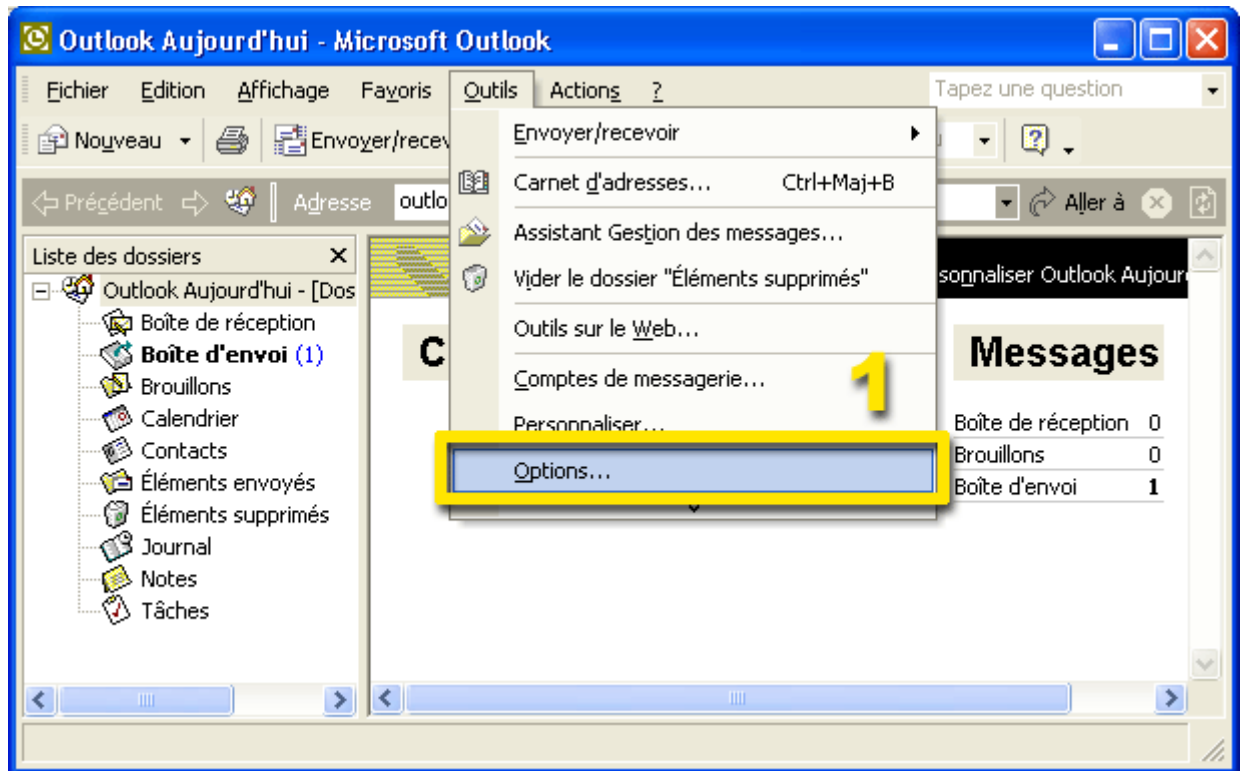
Outlook Aujourd'hui - Microsoft Outlook

Fichier Edition Affichage Favoris Outils Actions ?

Tapez une question

Nouveau Envoyer/recev

Précédent Adresse outlo Aller à

Liste des dossiers ×

Outlook Aujourd'hui - [Dos
Boîte de réception
Boîte d'envoi (1)
Brouillons
Calendrier
Contacts
Éléments envoyés
Éléments supprimés
Journal
Notes
Tâches

Envoyer/recevoir
Carnet d'adresses... Ctrl+Maj+B
Assistant Gestion des messages...
Vider le dossier "Éléments supprimés"
Outils sur le Web...
Comptes de messagerie...
Personnaliser...
Options...

1

sonnaliser Outlook Aujour

C

Messages

| Boîte de réception | 0 |
|---|---|
| Brouillons | 0 |
| Boîte d'envoi | 1 |